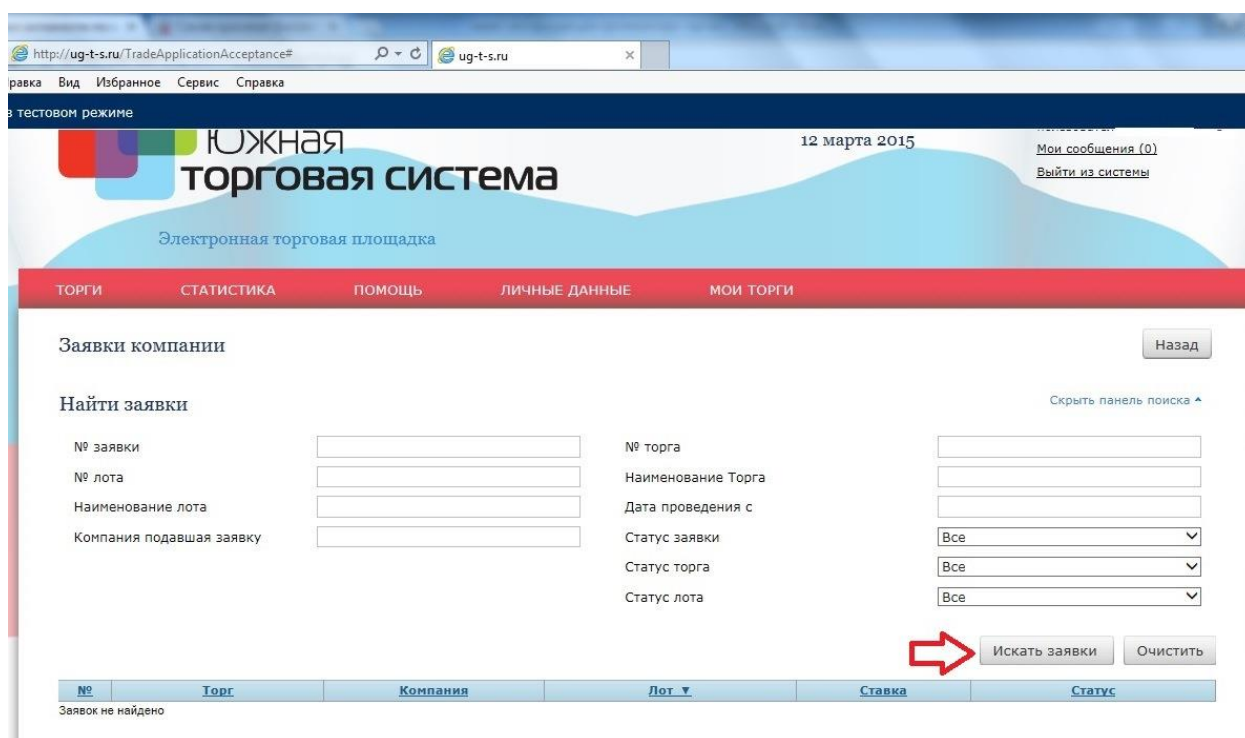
http://ug-t-s.ru/TradeApplicationAcceptance#

ug-t-s.ru

равка Вид Избранное Сервис Справка

в тестовом режиме

Южная торговая система

Электронная торговая площадка

12 марта 2015

Мои сообщения (0)
Выйти из системы

ТОРГИ СТАТИСТИКА ПОМОЩЬ ЛИЧНЫЕ ДАННЫЕ МОИ ТОРГИ

Заявки компании

Назад

Найти заявки

Скрыть панель поиска ▲

№ заявки
№ лота
Наименование лота
Компания подавшая заявку

№ торга
Наименование Торга
Дата проведения с
Статус заявки Все
Статус торга Все
Статус лота Все

Искать заявки Очистить

| № | Торг | Компания | Лот ▼ | Ставка | Статус |
|---|---|---|---|---|---|

Заявок не найдено